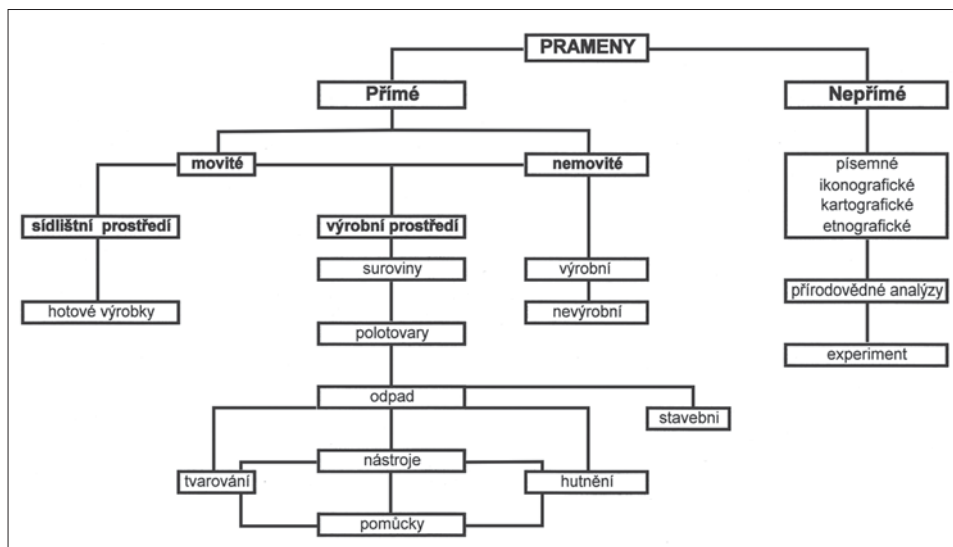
PRAMENY

Přímé

Nepřímé

movité

nemovité

písemné
ikonografické
kartografické
etnografické

sídlištní prostředí

výrobní prostředí

suroviny

výrobní

přírodovědné analýzy

hotové výrobky

nevýrobní

polotovary

experiment

odpad

stavebni

nástroje

tvarování

hutnění

pomůcky